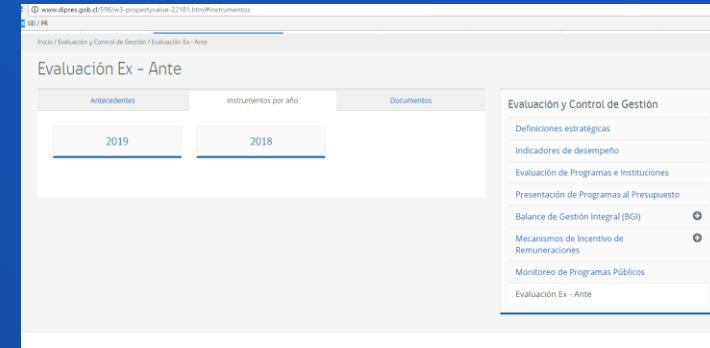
www.dipres.gob.cl/598/w3-propertyvalue-22181.html#instrumentos

SEI / PR

Inicio / Evaluación y Control de Gestión / Evaluación Ex - Ante

Evaluación Ex - Ante

Antecedentes

Instrumentos por año

Documentos

2019

2018

Evaluación y Control de Gestión

Definiciones estratégicas

Indicadores de desempeño

Evaluación de Programas e Instituciones

Presentación de Programas al Presupuesto

Balance de Gestión Integral (BGI)

Mecanismos de Incentivo de Remuneraciones

Monitoreo de Programas Públicos

Evaluación Ex - Ante